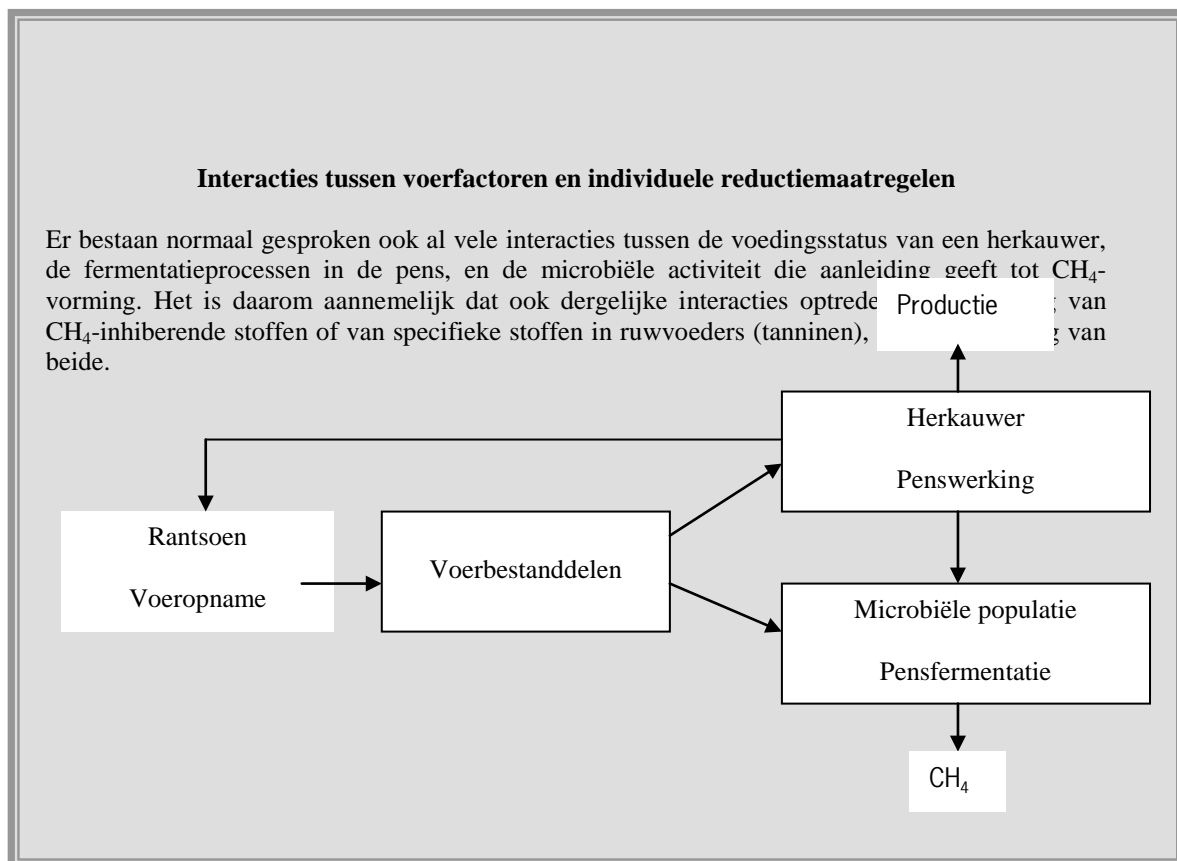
**Interacties tussen voerfactoren en individuele reductiemaatregelen**

Er bestaan normaal gesproken ook al vele interacties tussen de voedingsstatus van een herkauwer, de fermentatieprocessen in de pens, en de microbiële activiteit die aanleiding geeft tot $CH_4$-vorming. Het is daarom aannemelijk dat ook dergelijke interacties optrede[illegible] van $CH_4$-inhiberende stoffen of van specifieke stoffen in ruwvoeders (tanninen), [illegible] van beide.

Productie

Herkauwer

Penswerking

Rantsoen

Voeropname

Voerbestanddelen

Microbiële populatie

Pensfermentatie

$CH_4$